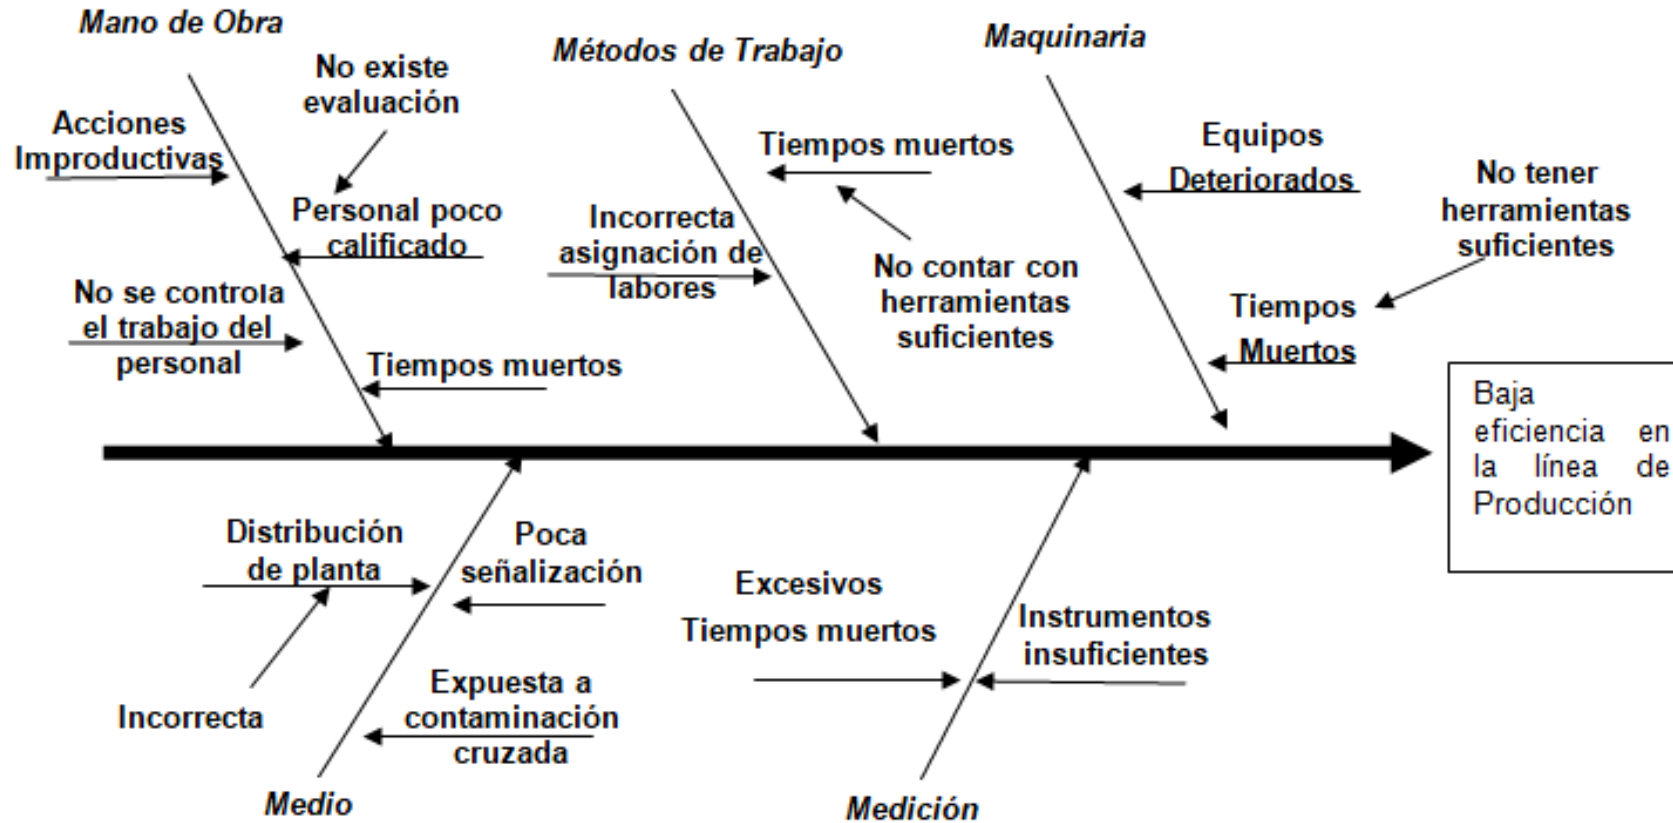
Mano de Obra

No existe evaluación

Acciones Improductivas

Personal poco calificado

No se controla el trabajo del personal

Tiempos muertos

Métodos de Trabajo

Tiempos muertos

Incorrecta asignación de labores

No contar con herramientas suficientes

Maquinaria

Equipos Deteriorados

No tener herramientas suficientes

Tiempos Muertos

Baja eficiencia en la línea de Producción

Distribución de planta

Poca señalización

Incorrecta

Expuesta a contaminación cruzada

Medio

Excesivos Tiempos muertos

Instrumentos insuficientes

Medición